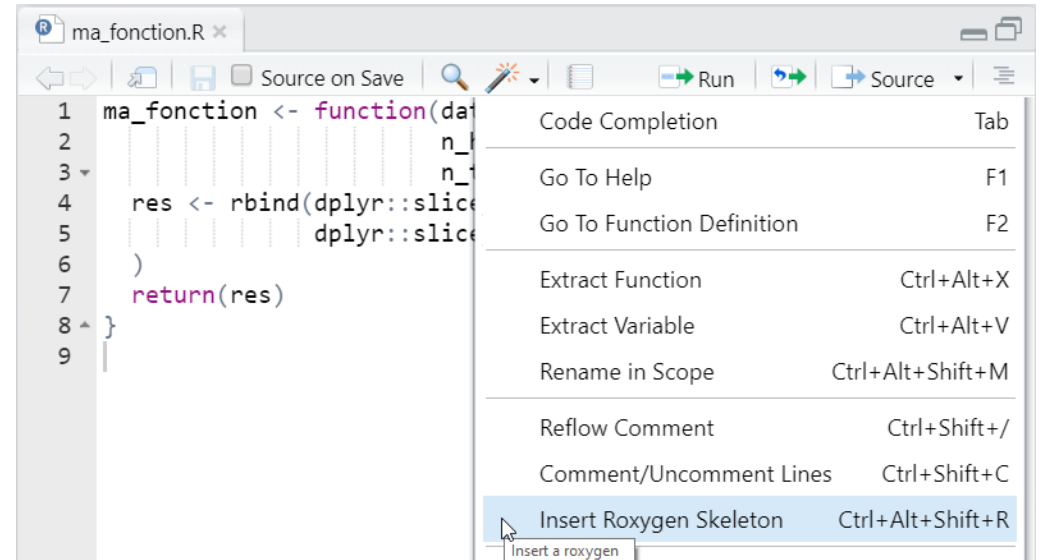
ma_fonction.R ×

Source on Save

Run

Source

1 ma_fonction <- function(dat
2 n_h
3 n_t
4 res <- rbind(dplyr::slice
5 dplyr::slice
6 )
7 return(res)
8 }
9

Code Completion Tab

Go To Help F1

Go To Function Definition F2

Extract Function Ctrl+Alt+X

Extract Variable Ctrl+Alt+V

Rename in Scope Ctrl+Alt+Shift+M

Reflow Comment Ctrl+Shift+/

Comment/Uncomment Lines Ctrl+Shift+C

Insert Roxygen Skeleton Ctrl+Alt+Shift+R

Insert a roxygen